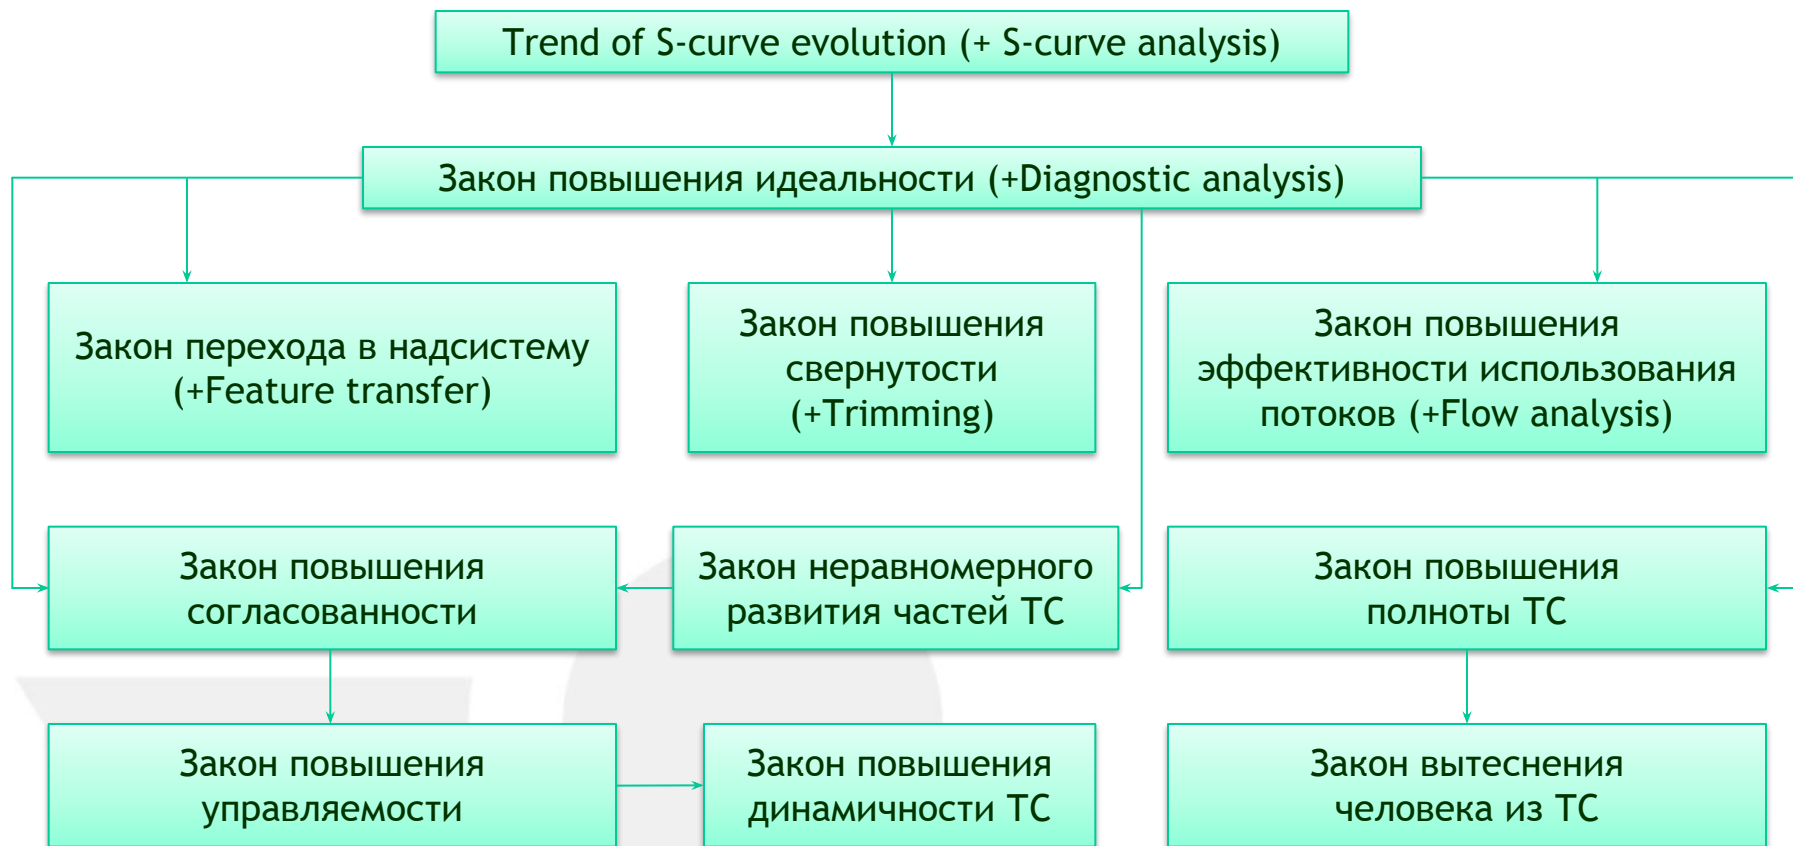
Trend of S-curve evolution (+ S-curve analysis)

Закон повышения идеальности (+Diagnostic analysis)

Закон перехода в надсистему (+Feature transfer)

Закон повышения свернутости (+Trimming)

Закон повышения эффективности использования потоков (+Flow analysis)

Закон повышения согласованности

Закон неравномерного развития частей ТС

Закон повышения полноты ТС

Закон повышения управляемости

Закон повышения динамичности ТС

Закон вытеснения человека из ТС